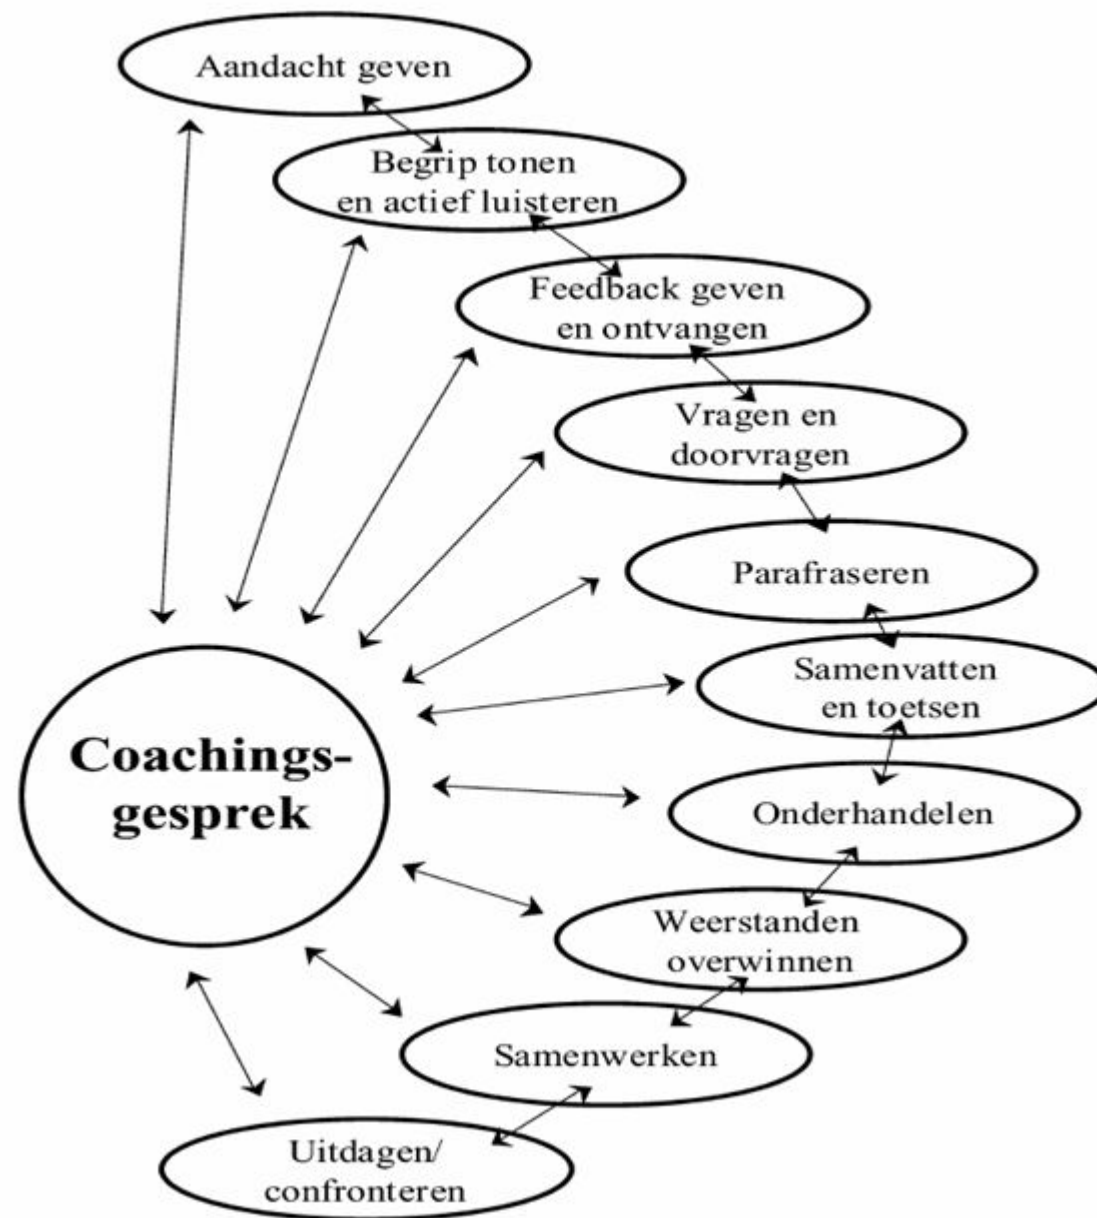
Aandacht geven

Begrip tonen en actief luisteren

Feedback geven en ontvangen

Vragen en doorvragen

Parafraseren

Samenvatten en toetsen

Coachingsgesprek

Onderhandelen

Weerstanden overwinnen

Samenwerken

Uitdagen/ confronteren